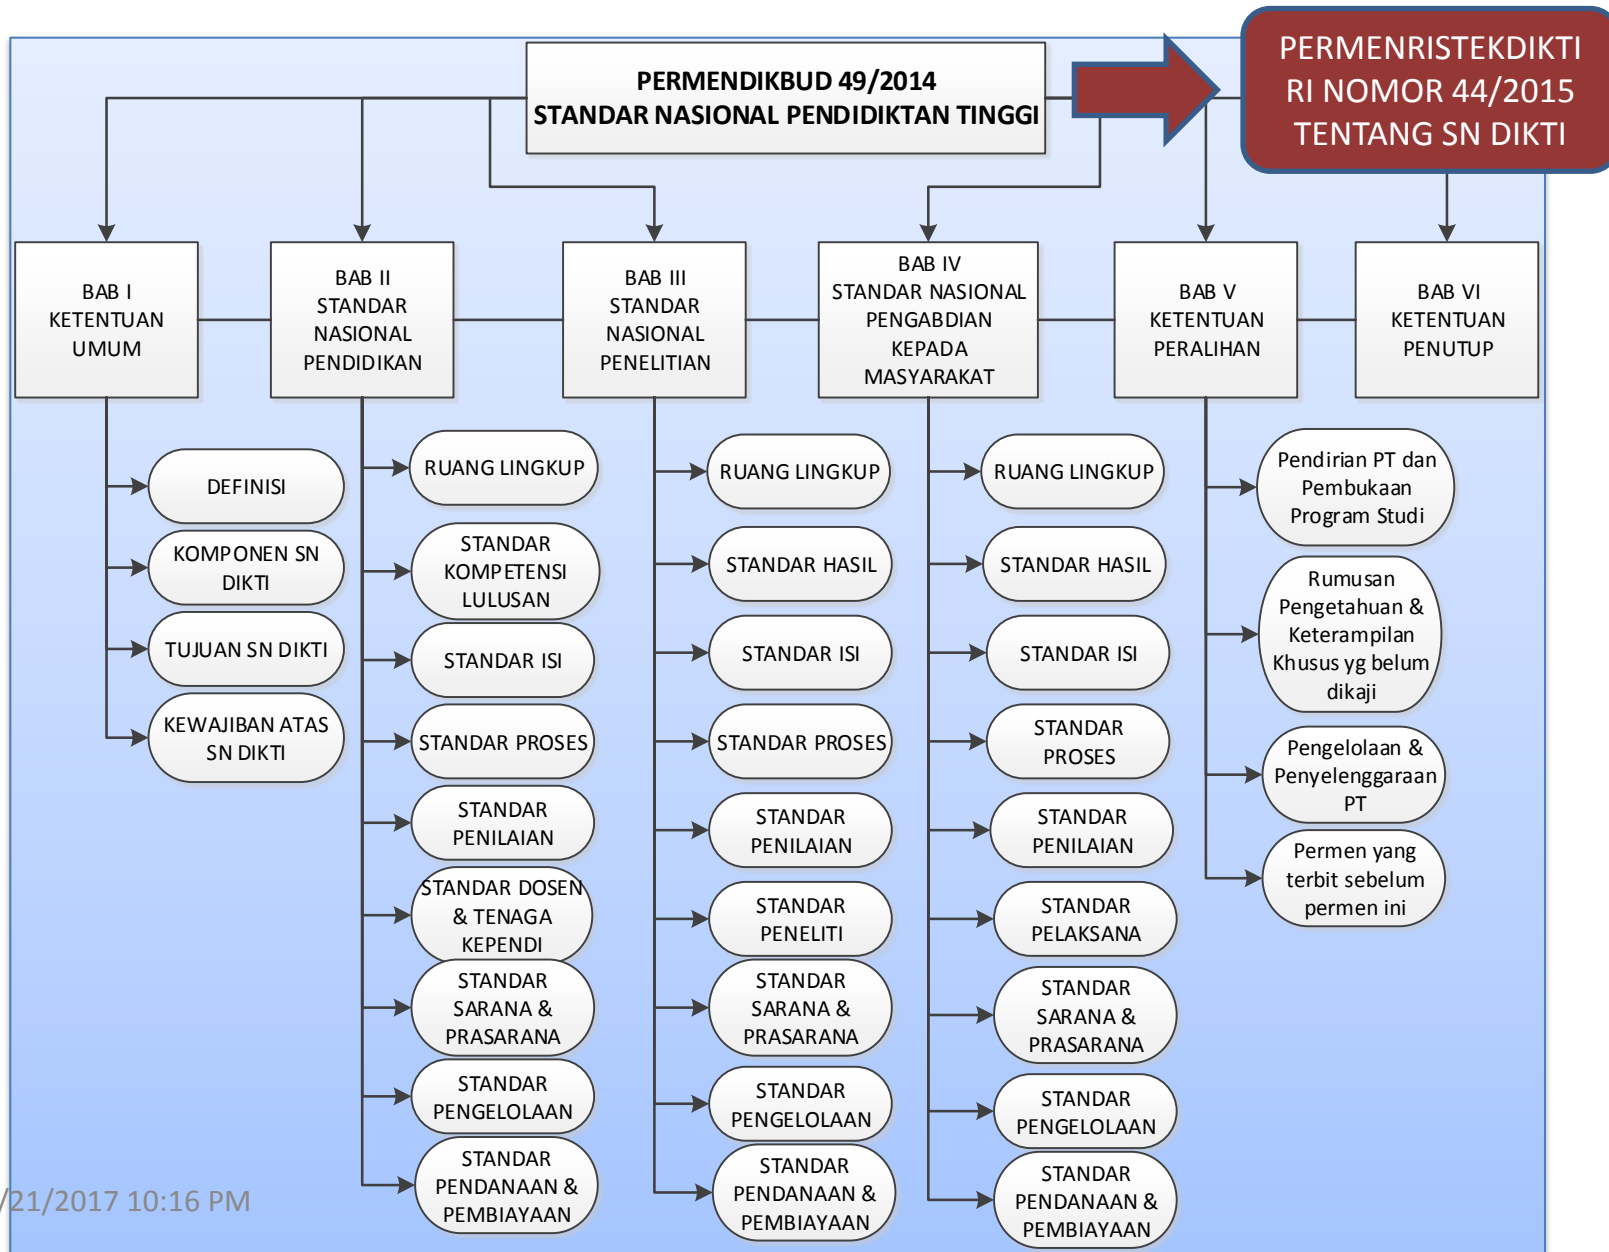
PERMENDIKBUD 49/2014
STANDAR NASIONAL PENDIDIKTAN TINGGI

PERMENRISTEKDIKTI RI NOMOR 44/2015 TENTANG SN DIKTI

BAB I KETENTUAN UMUM

BAB II STANDAR NASIONAL PENDIDIKAN

BAB III STANDAR NASIONAL PENELITIAN

BAB IV STANDAR NASIONAL PENGABDIAN KEPADA MASYARAKAT

BAB V KETENTUAN PERALIHAN

BAB VI KETENTUAN PENUTUP

DEFINISI
KOMPONEN SN DIKTI
TUJUAN SN DIKTI
KEWAJIBAN ATAS SN DIKTI

RUANG LINGKUP
STANDAR KOMPETENSI LULUSAN
STANDAR ISI
STANDAR PROSES
STANDAR PENILAIAN
STANDAR DOSEN & TENAGA KEPENDI
STANDAR SARANA & PRASARANA
STANDAR PENGELOLAAN
STANDAR PENDANAAN & PEMBIAYAAN

RUANG LINGKUP
STANDAR HASIL
STANDAR ISI
STANDAR PROSES
STANDAR PENILAIAN
STANDAR PENELITI
STANDAR SARANA & PRASARANA
STANDAR PENGELOLAAN
STANDAR PENDANAAN & PEMBIAYAAN

RUANG LINGKUP
STANDAR HASIL
STANDAR ISI
STANDAR PROSES
STANDAR PENILAIAN
STANDAR PELAKSANA
STANDAR SARANA & PRASARANA
STANDAR PENGELOLAAN
STANDAR PENDANAAN & PEMBIAYAAN

Pendirian PT dan Pembukaan Program Studi
Rumusan Pengetahuan & Keterampilan Khusus yg belum dikaji
Pengelolaan & Penyelenggaraan PT
Permen yang terbit sebelum permen ini

/21/2017 10:16 PM